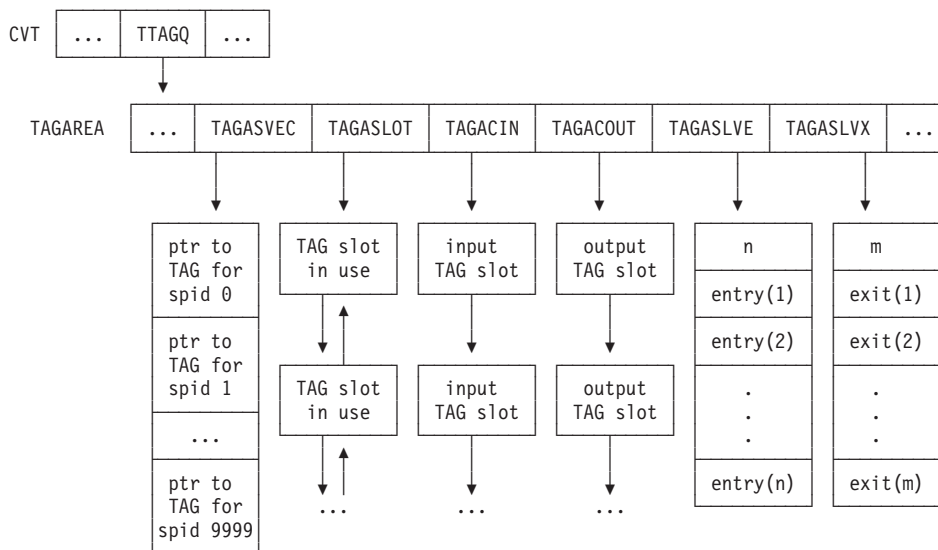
CVT

...

TTAGQ

...

TAGAREA

...

TAGASVEC

TAGASLOT

TAGACIN

TAGACOUT

TAGASLVE

TAGASLVX

...

ptr to TAG for spid 0

ptr to TAG for spid 1

...

ptr to TAG for spid 9999

TAG slot in use

TAG slot in use

...

input TAG slot

input TAG slot

...

output TAG slot

output TAG slot

...

n

entry(1)

entry(2)

.
.
.

entry(n)

m

exit(1)

exit(2)

.
.
.

exit(m)